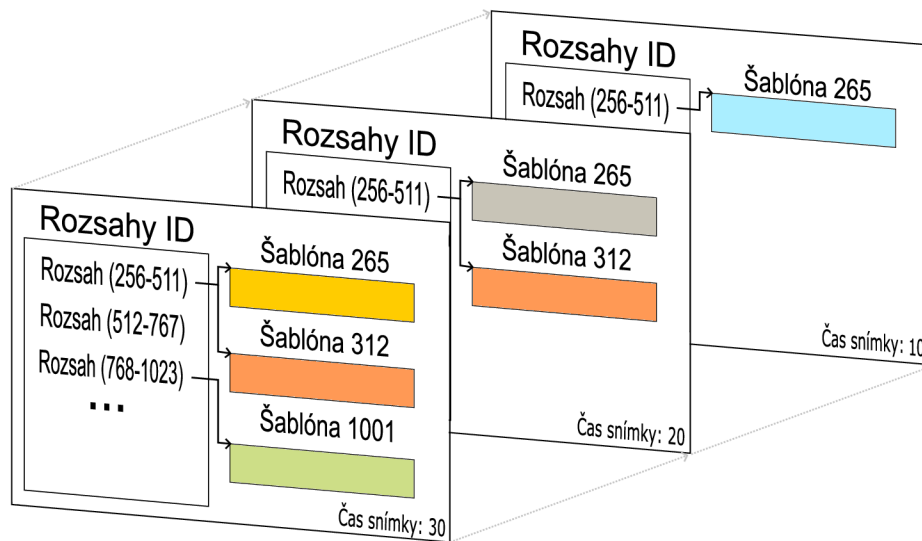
Rozsahy ID
Rozsah (256-511)
Šablóna 265
Čas snímky: 10

Rozsahy ID
Rozsah (256-511)
Šablóna 265
Šablóna 312
Čas snímky: 20

Rozsahy ID
Rozsah (256-511)
Rozsah (512-767)
Rozsah (768-1023)
...
Šablóna 265
Šablóna 312
Šablóna 1001
Čas snímky: 30